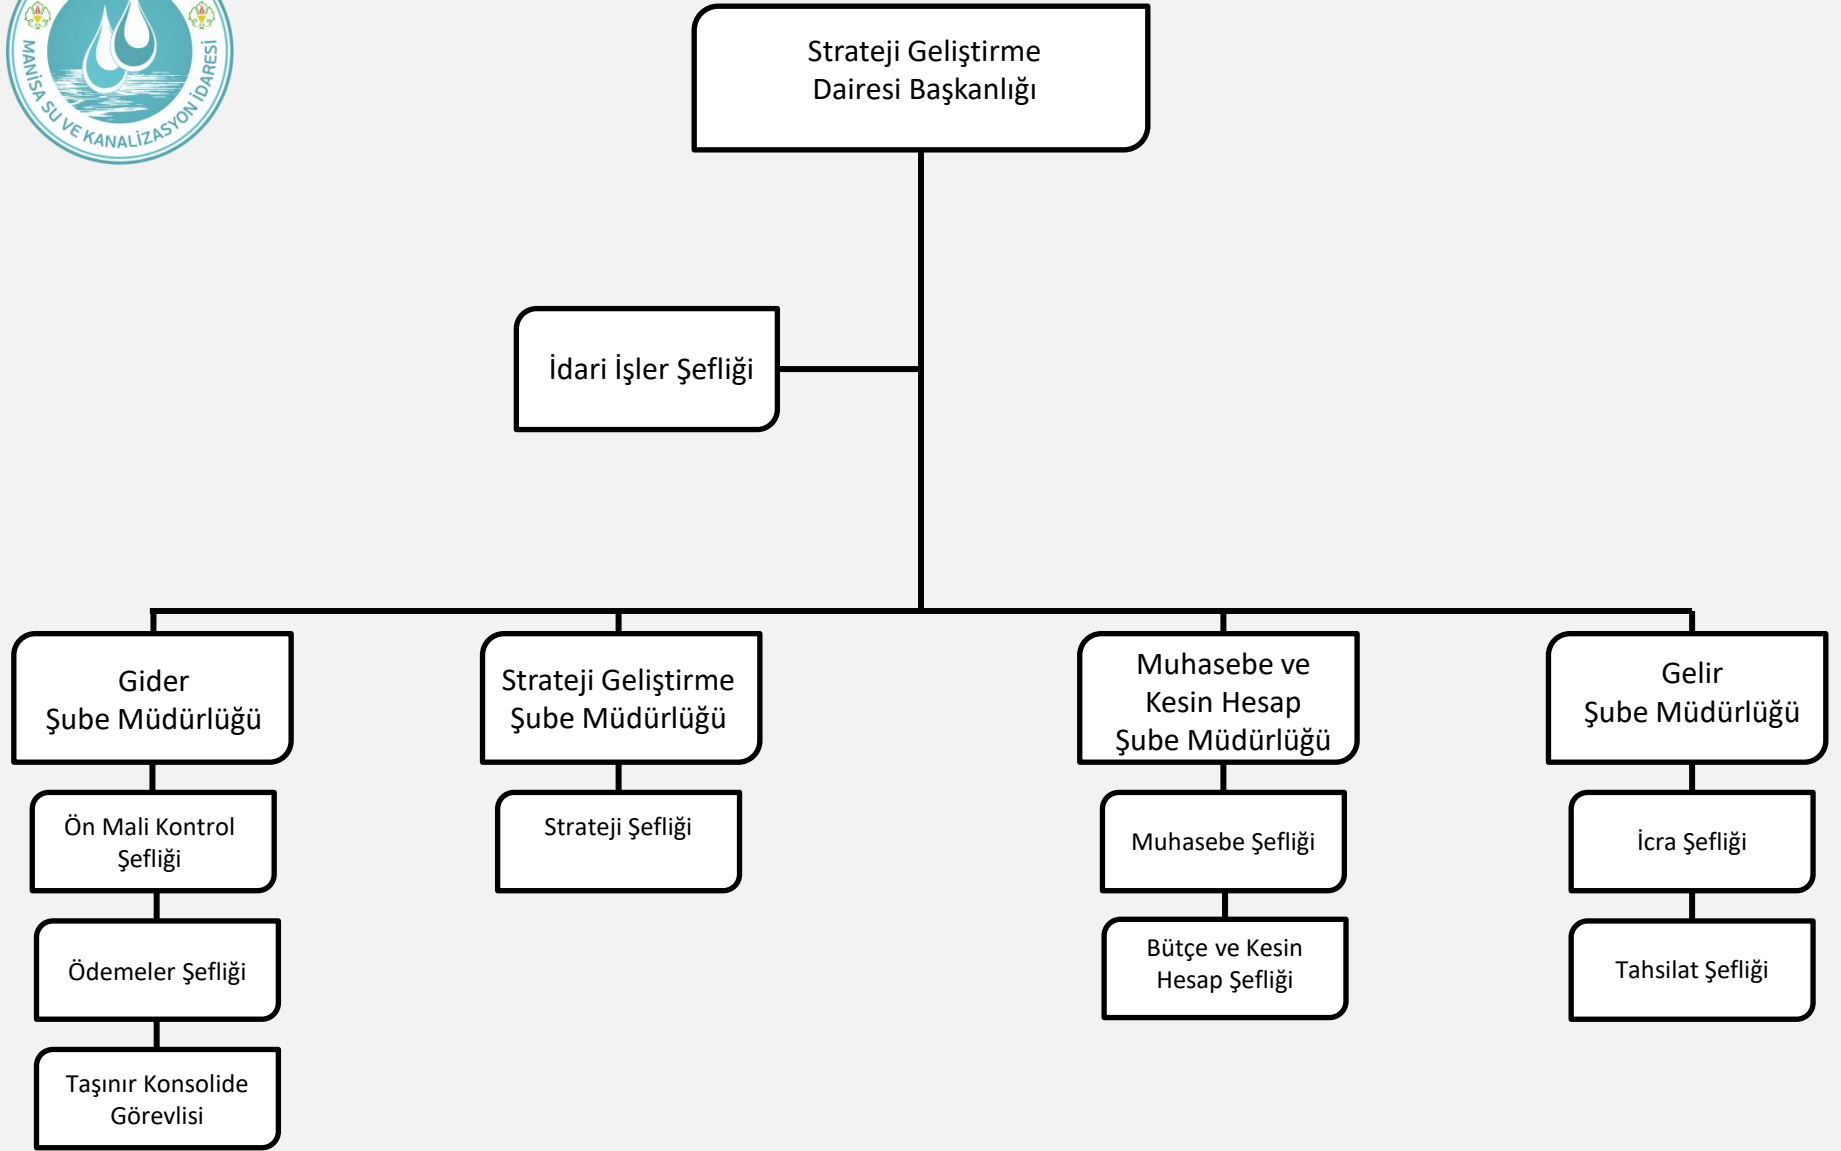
MANİSA SU VE KANALİZASYON İDARESİ

Strateji Geliştirme Dairesi Başkanlığı

İdari İşler Şefliği

Gider Şube Müdürlüğü

Ön Mali Kontrol Şefliği

Ödemeler Şefliği

Taşınır Konsolide Görevlisi

Strateji Geliştirme Şube Müdürlüğü

Strateji Şefliği

Muhasebe ve Kesin Hesap Şube Müdürlüğü

Muhasebe Şefliği

Bütçe ve Kesin Hesap Şefliği

Gelir Şube Müdürlüğü

İcra Şefliği

Tahsilat Şefliği